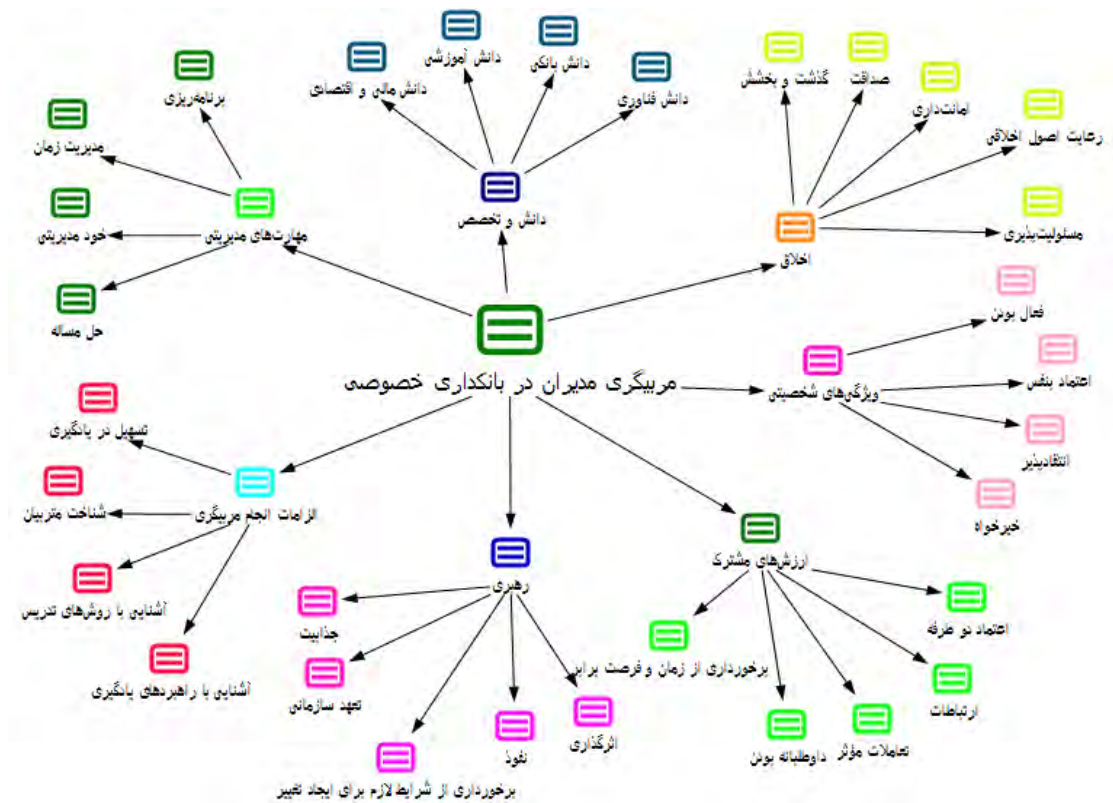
مربیگری مدیران در بانکداری خصوصی

دانش و تخصص
دانش مالی و اقتصادی
دانش آموزشی
دانش بانکی
دانش فناوری

مهارت‌های مدیریتی
برنامه‌ریزی
مدیریت زمان
خود مدیریتی
حل مساله

اخلاق
گذشت و بخشش
صداقت
امانت‌داری
رعایت اصول اخلاقی
مسئولیت‌پذیری

ویژگی‌های شخصیتی
فعال بودن
اعتماد بنفس
انتقادپذیر
خیرخواه

الزامات انجام مربیگری
تسهیل در یادگیری
شناخت متربیان
آشنایی با روش‌های تدریس
آشنایی با راهبردهای یادگیری

رهبری
جذابیت
تعهد سازمانی
برخورداری از شرایط لازم برای ایجاد تغییر
نفوذ
اثرگذاری

ارزش‌های مشترک
برخورداری از زمان و فرصت برابر
داوطلبانه بودن
تعاملات مؤثر
ارتباطات
اعتماد دو طرفه